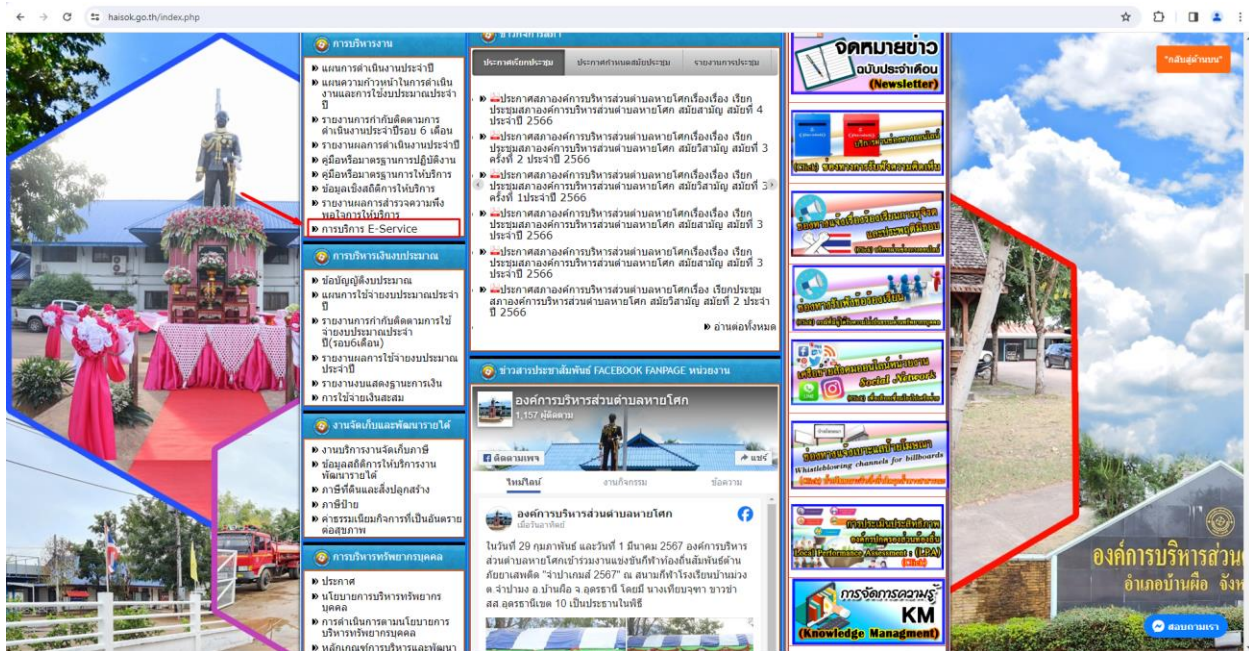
haisok.go.th/index.php

การบริหารงาน
แผนการดำเนินงานประจำปี
แผนความก้าวหน้าในการดำเนินงานและการใช้งบประมาณประจำปี
รายงานการกำกับติดตามการดำเนินงานประจำปีรอบ 6 เดือน
รายงานผลการดำเนินงานประจำปี
คู่มือหรือมาตรฐานการปฏิบัติงาน
คู่มือหรือมาตรฐานการให้บริการ
ข้อมูลเชิงสถิติการให้บริการ
รายงานผลการสำรวจความพึงพอใจการให้บริการ
การบริการ E-Service

การบริหารเงินงบประมาณ
ข้อบัญญัติงบประมาณ
แผนการใช้จ่ายงบประมาณประจำปี
รายงานการกำกับติดตามการใช้จ่ายงบประมาณประจำปี(รอบ6เดือน)
รายงานผลการใช้จ่ายงบประมาณประจำปี
รายงานงบแสดงฐานะการเงิน
การใช้จ่ายเงินสะสม

งานจัดเก็บและพัฒนารายได้
งานบริการงานจัดเก็บภาษี
ข้อมูลสถิติการให้บริการงานพัฒนารายได้
ภาษีที่ดินและสิ่งปลูกสร้าง
ภาษีป้าย
ค่าธรรมเนียมกิจการที่เป็นอันตรายต่อสุขภาพ

การบริหารทรัพยากรบุคคล
ประกาศ
นโยบายการบริหารทรัพยากรบุคคล
การดำเนินการตามนโยบายการบริหารทรัพยากรบุคคล
หลักเกณฑ์การบริหารและพัฒนา

ประกาศเรียกประชุม | ประกาศกำหนดสมัยประชุม | รายงานการประชุม

ประกาศสภาองค์การบริหารส่วนตำบลหายโศกเรื่องเรื่อง เรียกประชุมสภาองค์การบริหารส่วนตำบลหายโศก สมัยสามัญ สมัยที่ 4 ประจำปี 2566
ประกาศสภาองค์การบริหารส่วนตำบลหายโศกเรื่องเรื่อง เรียกประชุมสภาองค์การบริหารส่วนตำบลหายโศก สมัยสามัญ สมัยที่ 3 ครั้งที่ 2 ประจำปี 2566
ประกาศสภาองค์การบริหารส่วนตำบลหายโศกเรื่องเรื่อง เรียกประชุมสภาองค์การบริหารส่วนตำบลหายโศก สมัยสามัญ สมัยที่ 3 ครั้งที่ 1ประจำปี 2566
ประกาศสภาองค์การบริหารส่วนตำบลหายโศกเรื่องเรื่อง เรียกประชุมสภาองค์การบริหารส่วนตำบลหายโศก สมัยสามัญ สมัยที่ 3 ประจำปี 2566
ประกาศสภาองค์การบริหารส่วนตำบลหายโศกเรื่องเรื่อง เรียกประชุมสภาองค์การบริหารส่วนตำบลหายโศก สมัยสามัญ สมัยที่ 3 ประจำปี 2566
ประกาศสภาองค์การบริหารส่วนตำบลหายโศกเรื่อง เรียกประชุมสภาองค์การบริหารส่วนตำบลหายโศก สมัยวิสามัญ สมัยที่ 2 ประจำปี 2566
อ่านต่อทั้งหมด

ข่าวสารประชาสัมพันธ์ FACEBOOK FANPAGE หน่วยงาน
องค์การบริหารส่วนตำบลหายโศก
1,157 ผู้ติดตาม
ติดตามเพจ
แชร์
ไทม์ไลน์ | งานกิจกรรม | ข้อความ
องค์การบริหารส่วนตำบลหายโศก
เมื่อวันอาทิตย์
ในวันที่ 29 กุมภาพันธ์ และวันที่ 1 มีนาคม 2567 องค์การบริหารส่วนตำบลหายโศกเข้าร่วมงานแข่งขันกีฬาท้องถิ่นสัมพันธ์ต้านภัยยาเสพติด "จำปาเกมส์ 2567" ณ สนามกีฬาโรงเรียนบ้านม่วง ต.จำปาโมง อ.บ้านผือ จ.อุดรธานี โดยมี นางเทียนจุฑา ขาวขำ สส.อุดรธานีเขต 10 เป็นประธานในพิธี

จดหมายข่าว
ฉบับประจำเดือน
(Newsletter)
ช่องทางการรับฟังความคิดเห็น
ช่องทางแจ้งเรื่องร้องเรียนการทุจริตและประพฤติมิชอบ
ช่องทางรับฟังข้อร้องเรียน
Social Network
ช่องทางแจ้งเบาะแสป้ายโฆษณา
Whistleblowing channels for billboards
การประเมินประสิทธิภาพ
Local Performance Assessment (LPA)
การจัดการความรู้
KM
(Knowledge Managment)

กลับสู่ด้านบน
องค์การบริหารส่วน
อำเภอบ้านผือ จังห
สอบถามเรา